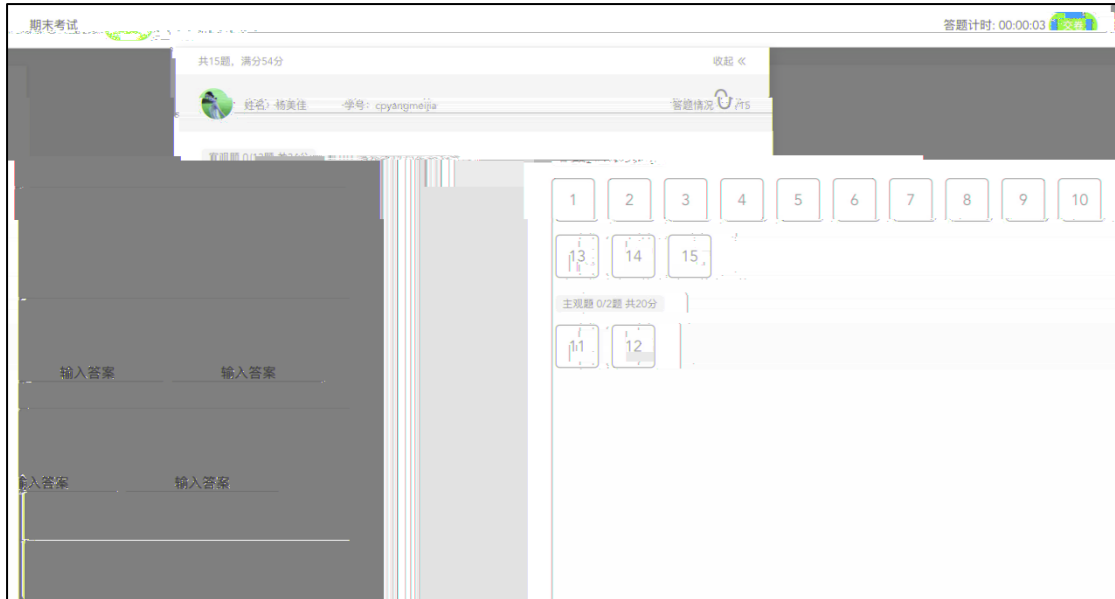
期末考试

答题计时: 00:00:03 交卷

共15题，满分54分

收起 «

姓名: 杨美佳 学号: cpyangmeijia 答题情况 /15

客观题 0/13题 共34分

1 2 3 4 5 6 7 8 9 10

13 14 15

主观题 0/2题 共20分

11 12

输入答案 输入答案

输入答案 输入答案